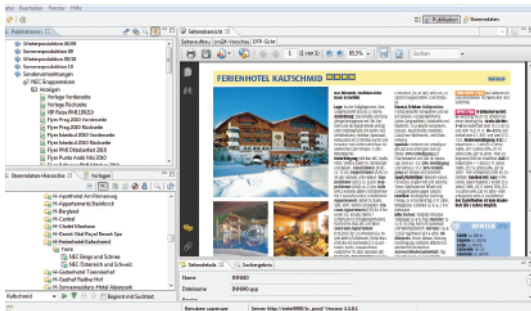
Datei Bearbeiten Fenster Hilfe

Publikationen
Stammdaten

Publikationen
Winterpublikation 08/09
Sommerpublikation 09
Winterpublikation 09/10
Sommerpublikation 10
Sonderveranstaltungen
NEC Gruppenreisen
Anzeigen
Vorlage Vorderseite
Vorlage Rückseite
VIP Reise PHR 1392/3
Flyer Prag 2010 Vorderseite
Flyer Prag 2010 Rückseite
Flyer Istanbul 2010 Vorderseite
Flyer Istanbul 2010 Rückseite
Flyer PHR Dübbelfest 2010
Flyer Punta Arabi Abu 2010

Stammdaten-Hierarchie
Vorlagen
H-Apparthotel Am Pfannenweg
H-Appartements Steinbock
H-Bergland
H-Central
H-Chalet Montana
H-Daniel Vital Royal Resort Spa
H-Feriendorf Kaltschmid
Texte
NEC Berge und Schnee
NEC Österreich und Schweiz
H-Gartenhotel Tannerhof
H-Gasthof Pfeifer Hof
H-Sonnenresidenz-Hotel Alpenrock

Kaltschmid
Beginnt mit Suchtext

Seitenansicht
Seitenaufbau
InDesign-Vorschau
DTP-Seite
1
(1 von 1)
93,3%
Suchen

FERIENHOTEL KALTSCHMID

Seiteninhalt
Suchergebnis
Name
Dateiname
Benutzer: supervisor
Server: http://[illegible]